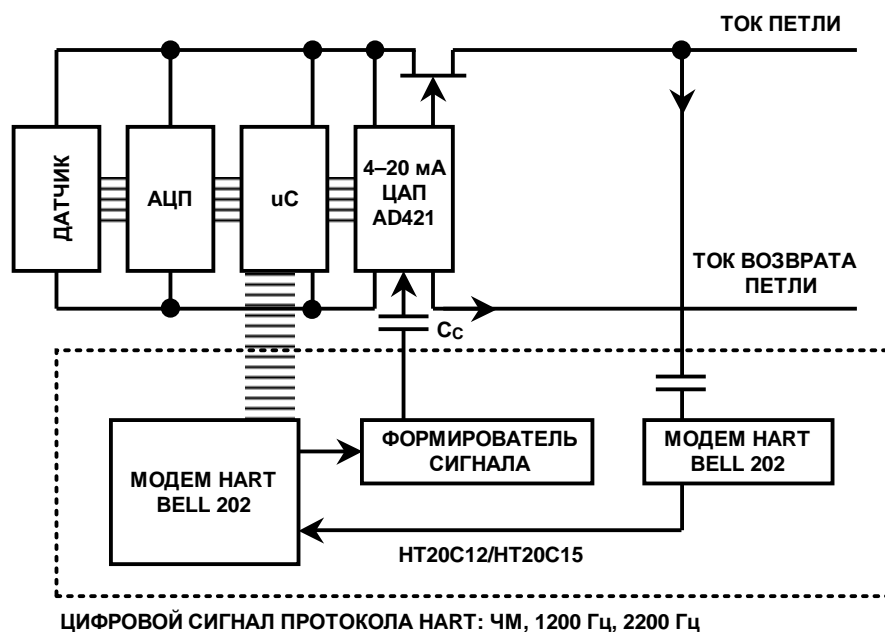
ТОК ПЕТЛИ

ДАТЧИК

АЦП

uC

4–20 мА
ЦАП
AD421

ТОК ВОЗВРАТА ПЕТЛИ

$C_C$

МОДЕМ HART
BELL 202

ФОРМИРОВАТЕЛЬ СИГНАЛА

МОДЕМ HART
BELL 202

HT20C12/HT20C15

ЦИФРОВОЙ СИГНАЛ ПРОТОКОЛА HART: ЧМ, 1200 Гц, 2200 Гц